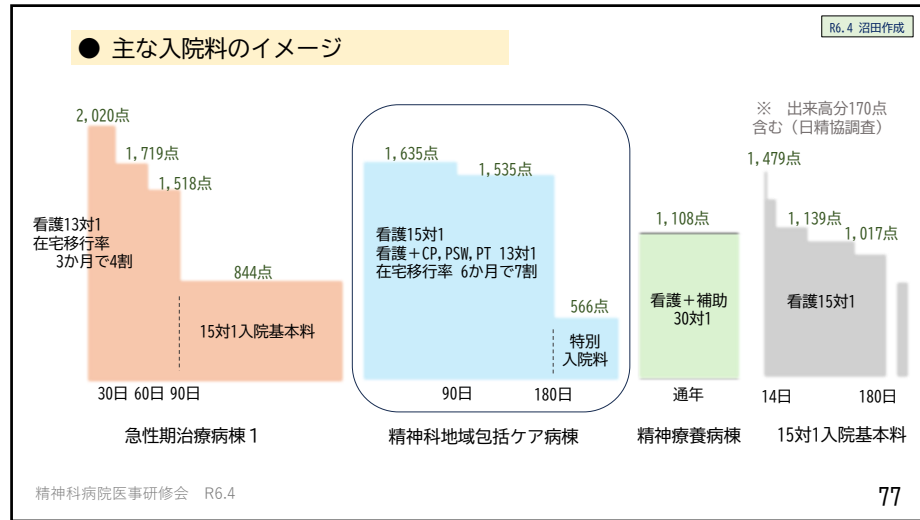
R6.4 沼田作成

● 主な入院料のイメージ

2,020点
1,719点
1,518点
看護13対1
在宅移行率
3か月で4割
844点
15対1入院基本料
30日 60日 90日
急性期治療病棟１

1,635点
1,535点
看護15対1
看護＋CP,PSW,PT 13対1
在宅移行率 6か月で7割
566点
特別
入院料
90日
180日
精神科地域包括ケア病棟

1,108点
看護＋補助
30対1
通年
精神療養病棟

※ 出来高分170点
含む（日精協調査）
1,479点
1,139点
1,017点
看護15対1
14日
180日
15対1入院基本料

精神科病院医事研修会 R6.4
77